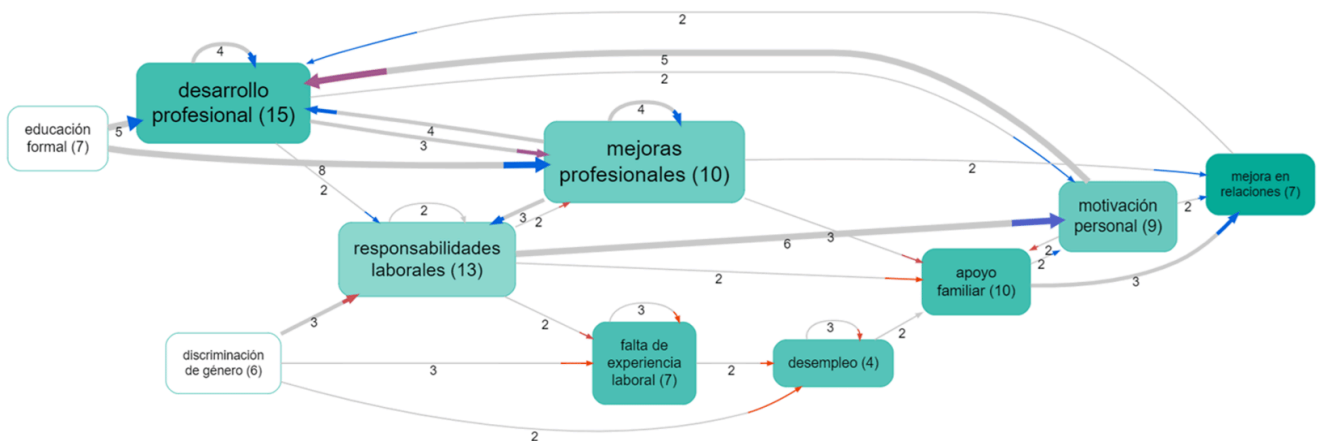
2
4
desarrollo profesional (15)
5
2
educación formal (7)
5
4
3
mejoras profesionales (10)
4
8
2
2
2
responsabilidades laborales (13)
3
2
6
3
motivación personal (9)
mejora en relaciones (7)
2
2
2
apoyo familiar (10)
3
discriminación de género (6)
3
2
3
falta de experiencia laboral (7)
3
3
2
desempleo (4)
2
2